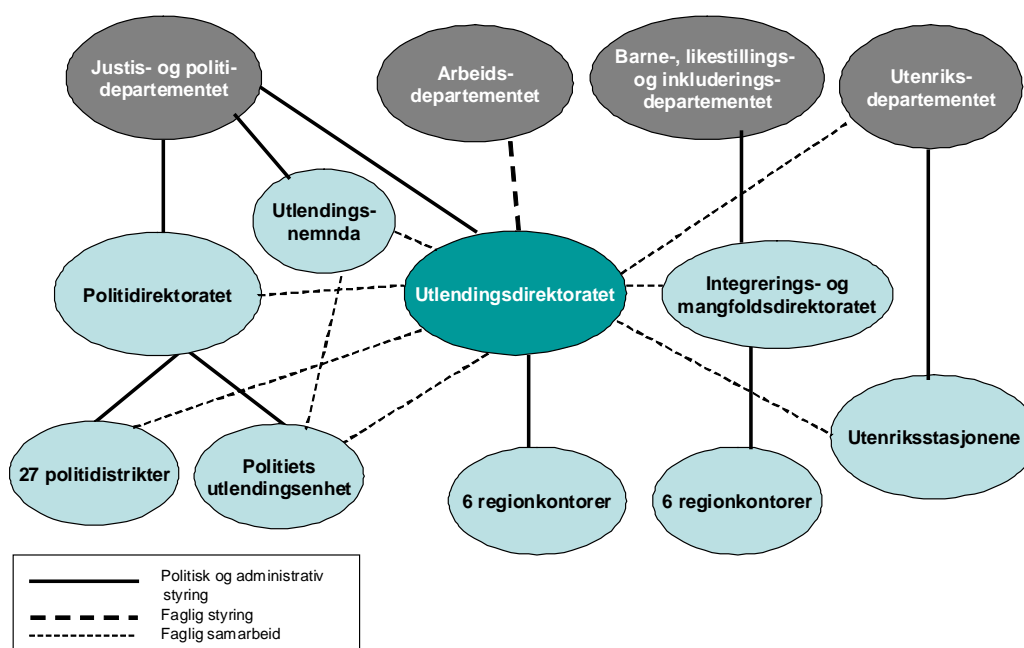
Justis- og politidepartementet

Arbeidsdepartementet

Barne-, likestillings- og inkluderingsdepartementet

Utenriksdepartementet

Utlendingsnemnda

Politidirektoratet

Utlendingsdirektoratet

Integrerings- og mangfoldsdirektoratet

Utenriksstasjonene

27 politidistrikter

Politiets utlendingsenhet

6 regionkontorer

6 regionkontorer

Politisk og administrativ styring
Faglig styring
Faglig samarbeid